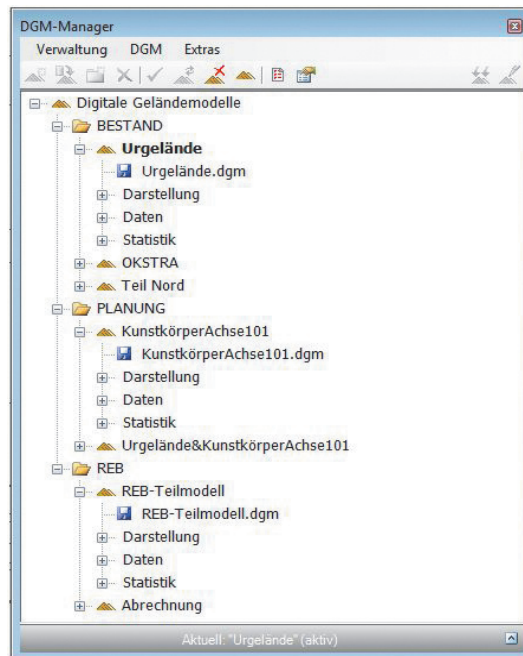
DGM-Manager

Verwaltung DGM Extras

Digitale Geländemodelle
BESTAND
Urgelände
Urgelände.dgm
Darstellung
Daten
Statistik
OKSTRA
Teil Nord
PLANUNG
KunstkörperAchse101
KunstkörperAchse101.dgm
Darstellung
Daten
Statistik
Urgelände&KunstkörperAchse101
REB
REB-Teilmodell
REB-Teilmodell.dgm
Darstellung
Daten
Statistik
Abrechnung

Aktuell: "Urgelände" (aktiv)